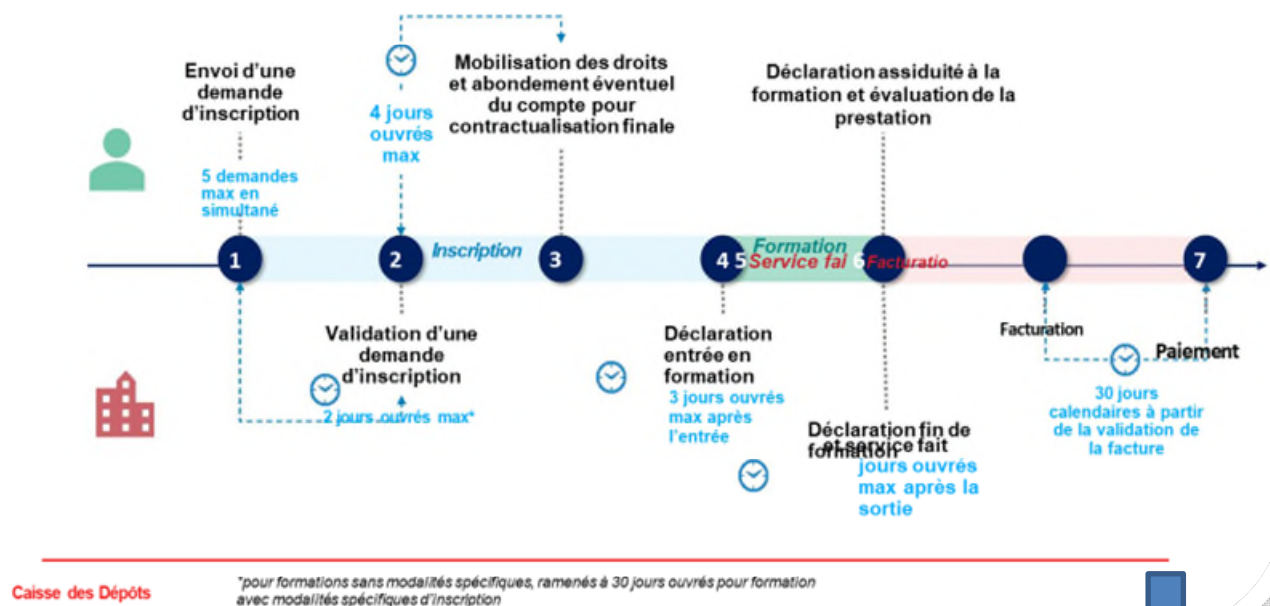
Envoi d'une demande d'inscription

5 demandes max en simultané

4 jours ouvrés max

Mobilisation des droits et abondement éventuel du compte pour contractualisation finale

Déclaration assiduité à la formation et évaluation de la prestation

1

2

Inscription

3

4

5

Formation

Service fai

6

Facturatio

7

Validation d'une demande d'inscription

2 jours ouvrés max*

Déclaration entrée en formation

3 jours ouvrés max après l'entrée

Déclaration fin de formation et service fait

jours ouvrés max après la sortie

Facturation

Paiement

30 jours calendaires à partir de la validation de la facture

Caisse des Dépôts

*pour formations sans modalités spécifiques, ramenés à 30 jours ouvrés pour formation avec modalités spécifiques d'inscription